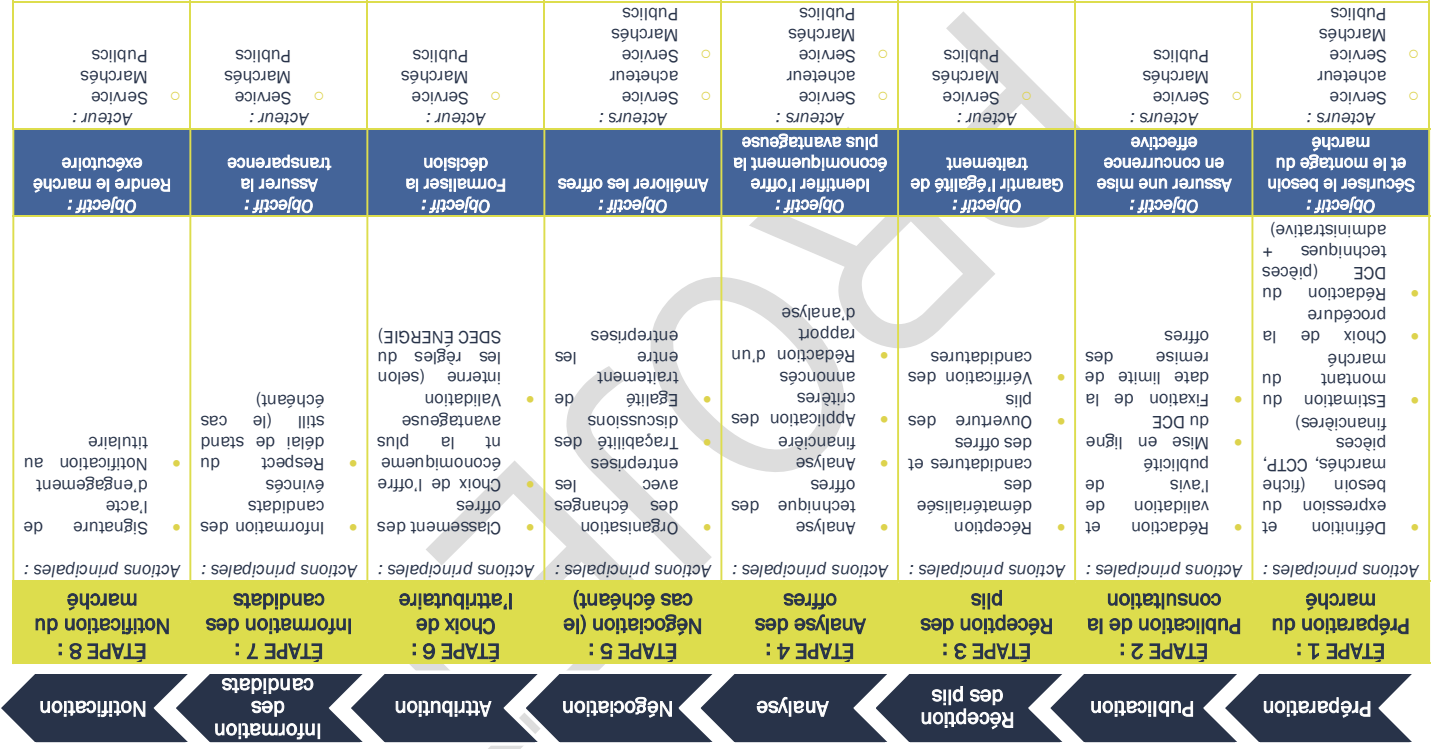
| Préparation | Publication | Réception des plis | Analyse | Négociation | Attribution | Information des candidats | Notification |
|---|---|---|---|---|---|---|---|
| ÉTAPE 1 : Préparation du marché | ÉTAPE 2 : Publication de la consultation | ÉTAPE 3 : Réception des plis | ÉTAPE 4 : Analyse des offres | ÉTAPE 5 : Négociation (le cas échéant) | ÉTAPE 6 : Choix de l'attributaire | ÉTAPE 7 : Information des candidats | ÉTAPE 8 : Notification du marché |
| Actions principales : • Définition et expression du besoin (fiche marchés, CCTP, pièces financières) • Estimation du montant du marché • Choix de la procédure • Rédaction du DCE (pièces techniques + administrative) | Actions principales : • Rédaction et validation de l'avis de publicité • Mise en ligne du DCE • Fixation de la date limite de remise des offres | Actions principales : • Réception dématérialisée des candidatures et des offres • Ouverture des plis • Vérification des candidatures | Actions principales : • Analyse technique des offres • Analyse financière • Application des critères annoncés • Rédaction d'un rapport d'analyse | Actions principales : • Organisation des échanges avec les entreprises • Traçabilité des discussions • Égalité de traitement entre les entreprises | Actions principales : • Classement des offres • Choix de l'offre économiquement la plus avantageuse • Validation interne (selon les règles du SDEC ÉNERGIE) | Actions principales : • Information des candidats évincés • Respect du délai de stand still (le cas échéant) | Actions principales : • Signature de l'acte d'engagement • Notification au titulaire |
| Objectif : Sécuriser le besoin et le montage du marché | Objectif : Assurer une mise en concurrence effective | Objectif : Garantir l'égalité de traitement | Objectif : Identifier l'offre économiquement la plus avantageuse | Objectif : Améliorer les offres | Objectif : Formaliser la décision | Objectif : Assurer la transparence | Objectif : Rendre le marché exécutoire |
| Acteurs : ○ Service acheteur ○ Service Marchés Publics | Acteurs : ○ Service Marchés Publics | Acteur : ○ Service Marchés Publics | Acteurs : ○ Service acheteur ○ Service Marchés Publics | Acteurs : ○ Service acheteur ○ Service Marchés Publics | Acteur : ○ Service Marchés Publics | Acteur : ○ Service Marchés Publics | Acteur : ○ Service Marchés Publics |